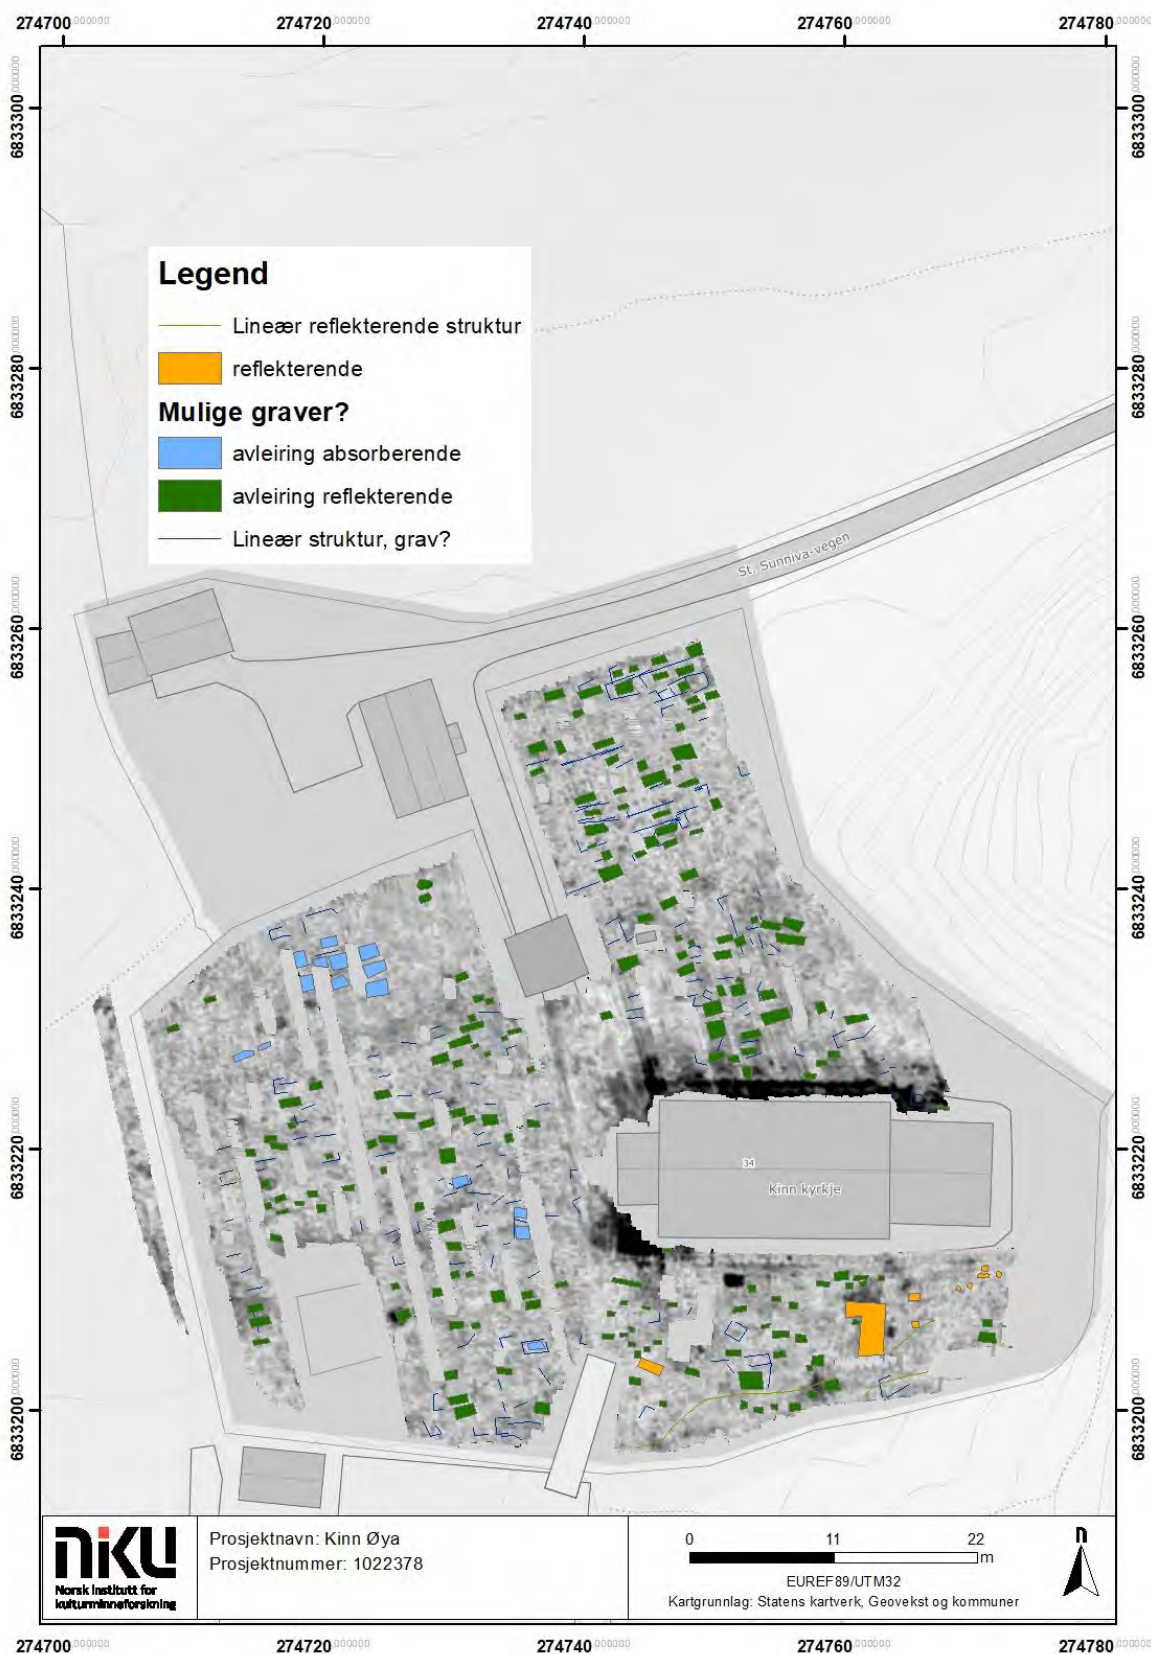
274700.000000 274720.000000 274740.000000 274760.000000 274780.000000

6833300.000000 6833280.000000 6833260.000000 6833240.000000 6833220.000000 6833200.000000

Legend

Lineær reflekterende struktur

reflekterende

Mulige graver?

avleiring absorberende

avleiring reflekterende

Lineær struktur, grav?

St. Sunniva-vegen

34

Kinn kyrkje

niku
Norsk institutt for kulturminneforskning

Prosjektnavn: Kinn Øya
Prosjektnummer: 1022378

0 11 22
m

EUREF89/UTM32
Kartgrunnlag: Statens kartverk, Geovekst og kommuner

n

274700.000000 274720.000000 274740.000000 274760.000000 274780.000000